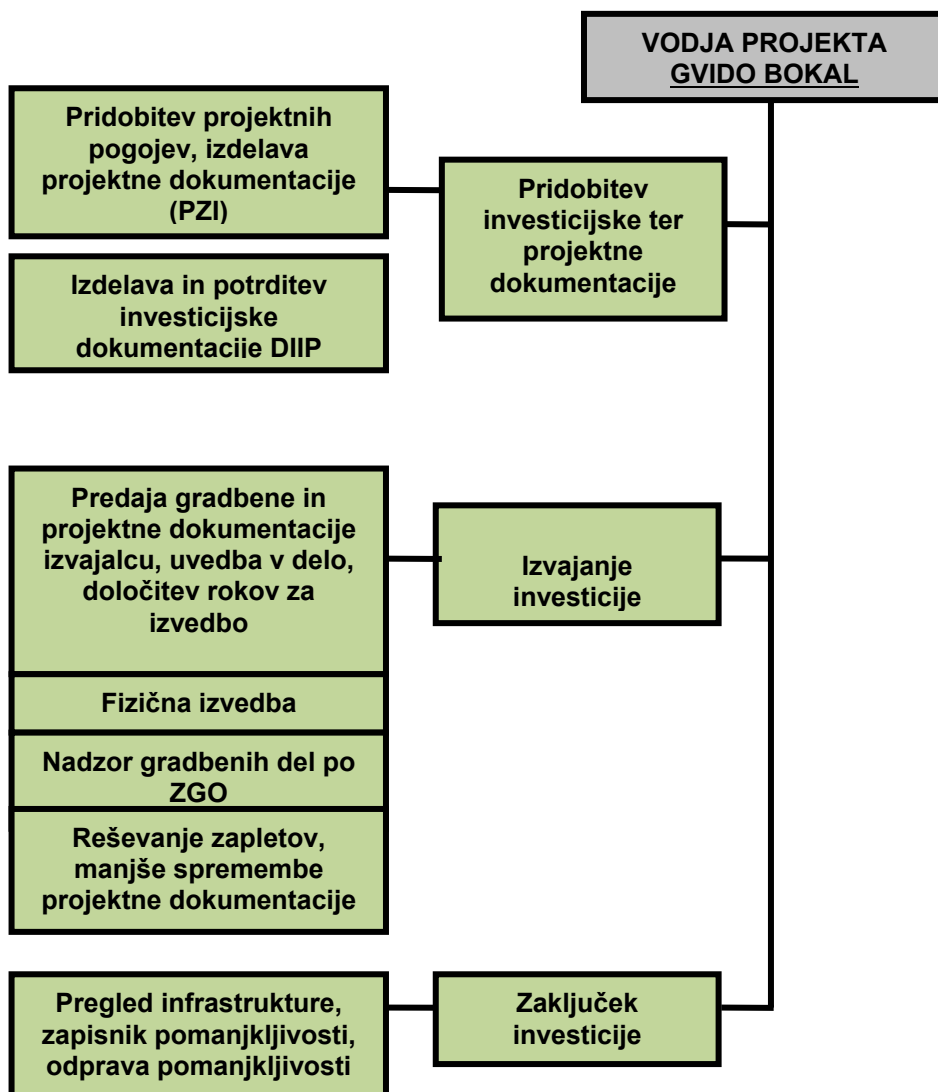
VODJA PROJEKTA
GVIDO BOKAL

Pridobitev projektnih pogojev, izdelava projektne dokumentacije (PZI)

Pridobitev investicijske ter projektne dokumentacije

Izdelava in potrditev investicijske dokumentacije DIIP

Predaja gradbene in projektne dokumentacije izvajalcu, uvedba v delo, določitev rokov za izvedbo

Izvajanje investicije

Fizična izvedba

Nadzor gradbenih del po ZGO

Reševanje zapletov, manjše spremembe projektne dokumentacije

Pregled infrastrukture, zapisnik pomanjkljivosti, odprava pomanjkljivosti

Zaključek investicije